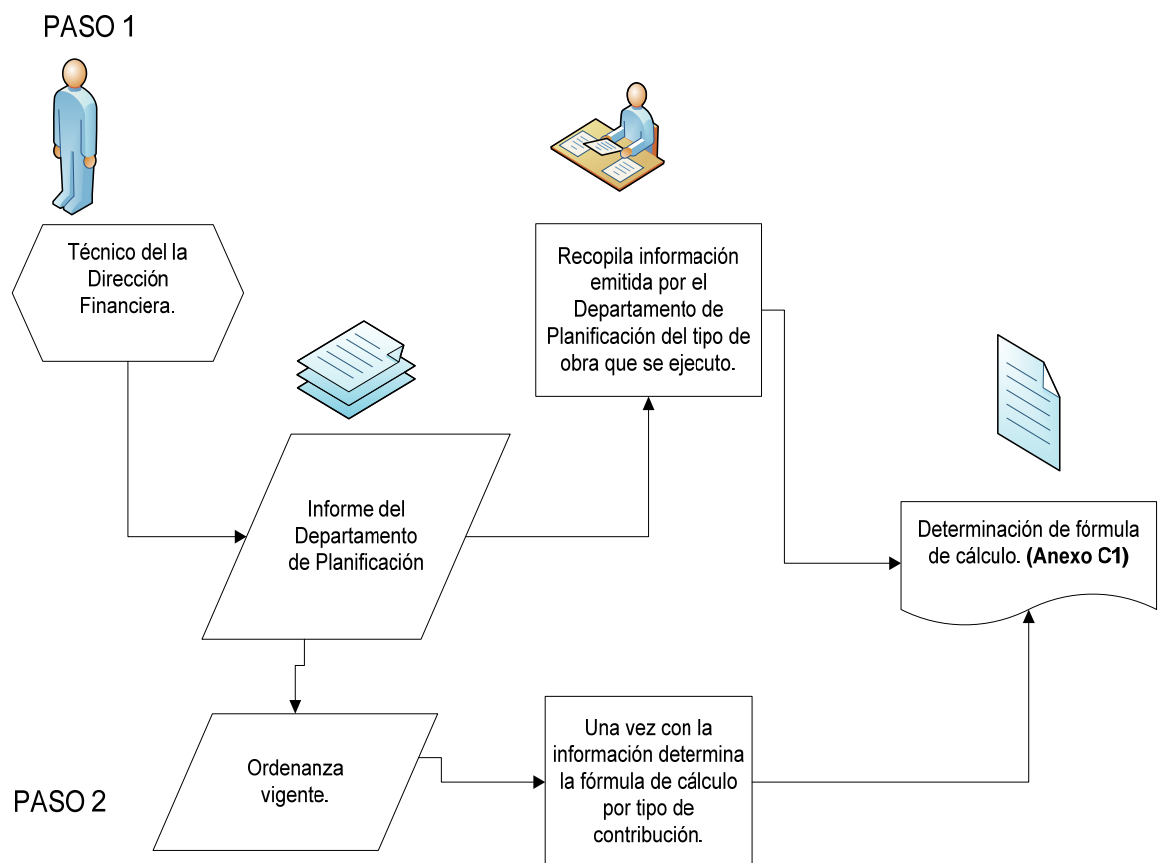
PASO 1

Técnico del la Dirección Financiera.

Recopila información emitida por el Departamento de Planificación del tipo de obra que se ejecuto.

Informe del Departamento de Planificación

Determinación de fórmula de cálculo. **(Anexo C1)**

Ordenanza vigente.

Una vez con la información determina la fórmula de cálculo por tipo de contribución.

PASO 2